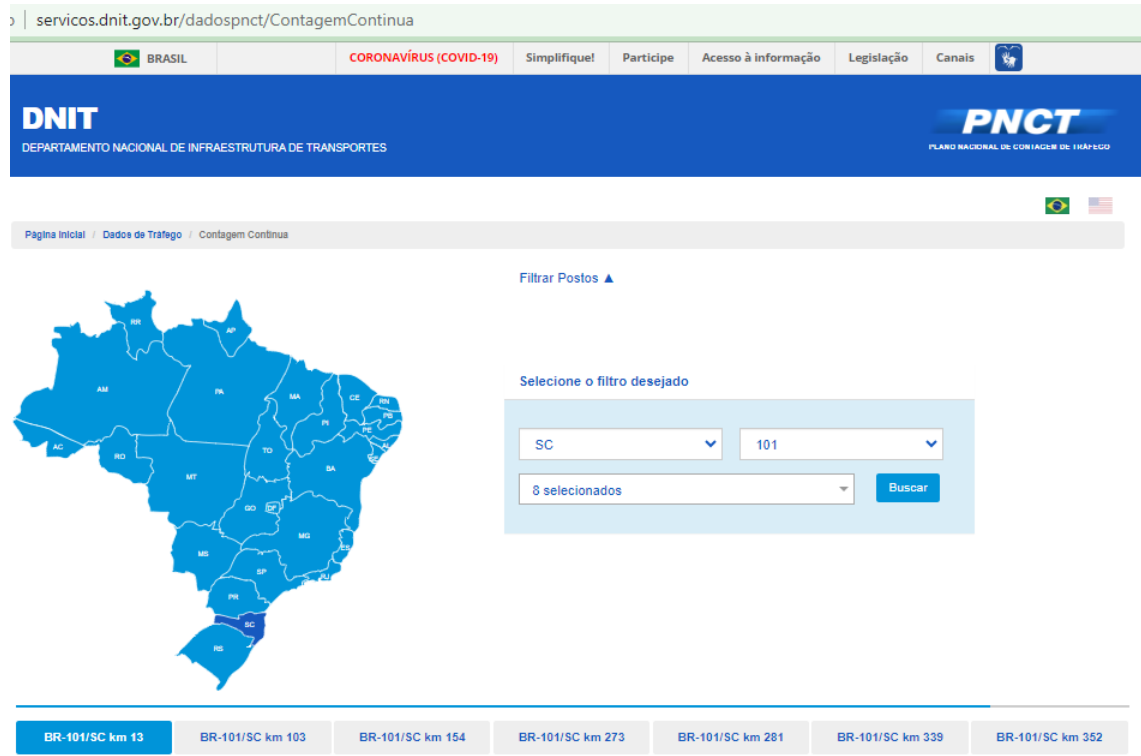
servicos.dnit.gov.br/dadospnct/ContagemContinua

BRASIL | CORONAVÍRUS (COVID-19) | Simplifique! | Participe | Acesso à informação | Legislação | Canais

DNIT
DEPARTAMENTO NACIONAL DE INFRAESTRUTURA DE TRANSPORTES

PNCT
PLANO NACIONAL DE CONTAGEM DE TRÁFEGO

Página Inicial / Dados de Tráfego / Contagem Contínua

RR AP AM PA MA CE RN PB PI PE AL AC RO TO SE BA MT GO DF MG MS ES SP RJ PR SC RS

Filtrar Postos ▲

Selecione o filtro desejado

SC
101
8 selecionados
Buscar

BR-101/SC km 13 | BR-101/SC km 103 | BR-101/SC km 154 | BR-101/SC km 273 | BR-101/SC km 281 | BR-101/SC km 339 | BR-101/SC km 352